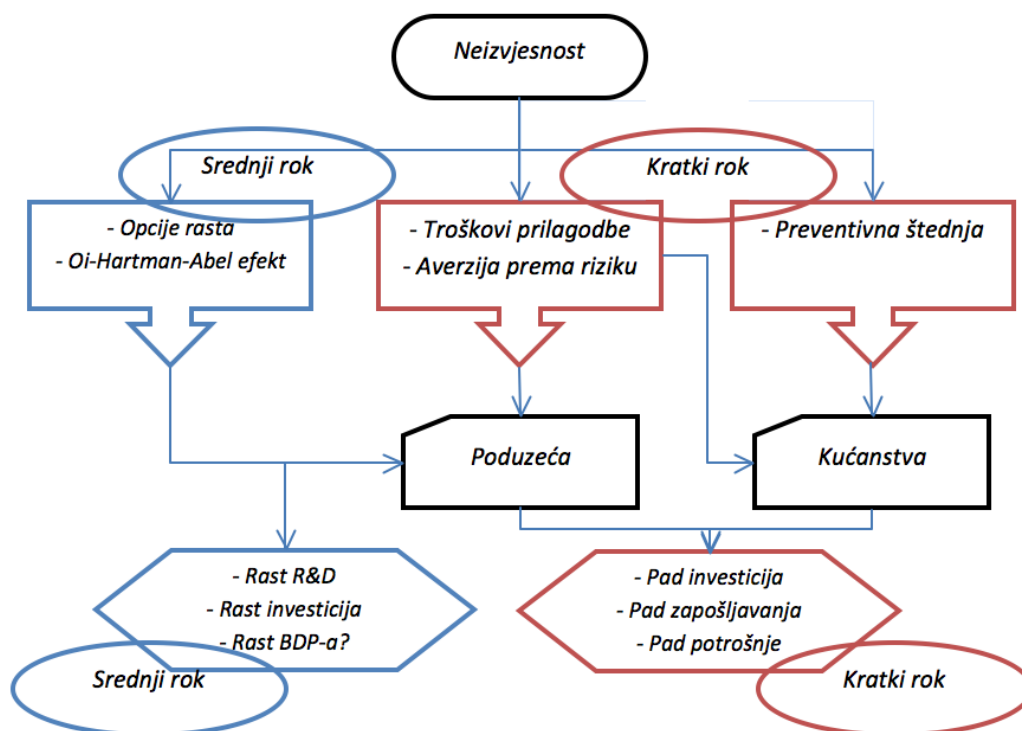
Neizvjesnost

Srednji rok

Kratki rok

- Opcije rasta
- Oi-Hartman-Abel efekt

- Troškovi prilagodbe
- Averzija prema riziku

- Preventivna štednja

Poduzeća

Kućanstva

- Rast R&D
- Rast investicija
- Rast BDP-a?

Srednji rok

- Pad investicija
- Pad zapošljavanja
- Pad potrošnje

Kratki rok